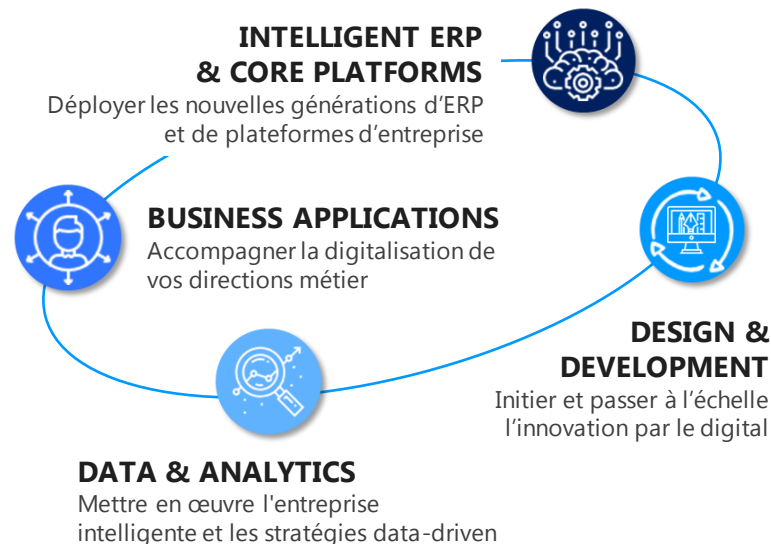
INTELLIGENT ERP & CORE PLATFORMS
Déployer les nouvelles générations d'ERP et de plateformes d'entreprise

BUSINESS APPLICATIONS
Accompagner la digitalisation de vos directions métier

DESIGN & DEVELOPMENT
Initier et passer à l'échelle l'innovation par le digital

DATA & ANALYTICS
Mettre en œuvre l'entreprise intelligente et les stratégies data-driven